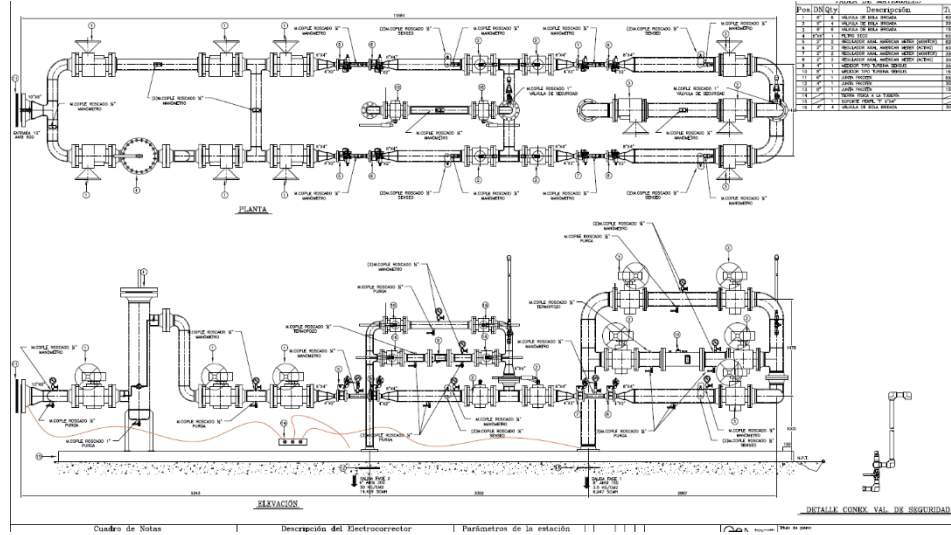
| Pos | DN | Qty | Descripción |
|---|---|---|---|
| 1 | 6" | 6 | VALVULA DE BOLA BRIDADA |
| 2 | 3" | 4 | VALVULA DE BOLA BRIDADA |
| 3 | 3" | 4 | VALVULA DE BOLA BRIDADA |
| 4 | | 1 | FILTRO SECO |
| 5 | 2" | 2 | REGULADOR AXIAL AMERICAN METER (MONITOR) |
| 6 | 2" | 2 | REGULADOR AXIAL AMERICAN METER (ACTIVO) |
| 7 | 2" | 2 | REGULADOR AXIAL AMERICAN METER (MONITOR) |
| 8 | 2" | 2 | REGULADOR AXIAL AMERICAN METER (ACTIVO) |
| 9 | 4" | 1 | MEDIDOR TIPO TURBINA SENSUS |
| 10 | 6" | 1 | MEDIDOR TIPO TURBINA SENSUS |
| 11 | 6" | 1 | JUNTA PROSEPT |
| 12 | 4" | 1 | JUNTA PROSEPT |
| 13 | 6" | 1 | JUNTA PROSEPT |
| 14 | | | TIERRA FISICA A LA TUBERIA |
| 15 | | | SOPORTE PERFIL "I" |
| 16 | 4" | 4 | VALVULA DE BOLA BRIDADA |

M.COPLE ROSCADO ½" MANOMETRO

COPLE ROSCADO ½" MANOMETRO

M.COPLE ROSCADO ½" SENSOR

M.COPLE ROSCADO 1" VALVULA DE SEGURIDAD

ENTRADA 10" ANSI 600

PLANTA

M.COPLE ROSCADO ½" PURGA

M.COPLE ROSCADO ½" TERMOPOZO

SALIDA FASE I

SALIDA FASE II

ELEVACIÓN

DETALLE CONEX. VAL. DE SEGURIDAD

Cuadro de Notas | Descripción del Electrocorrector | Parámetros de la estación